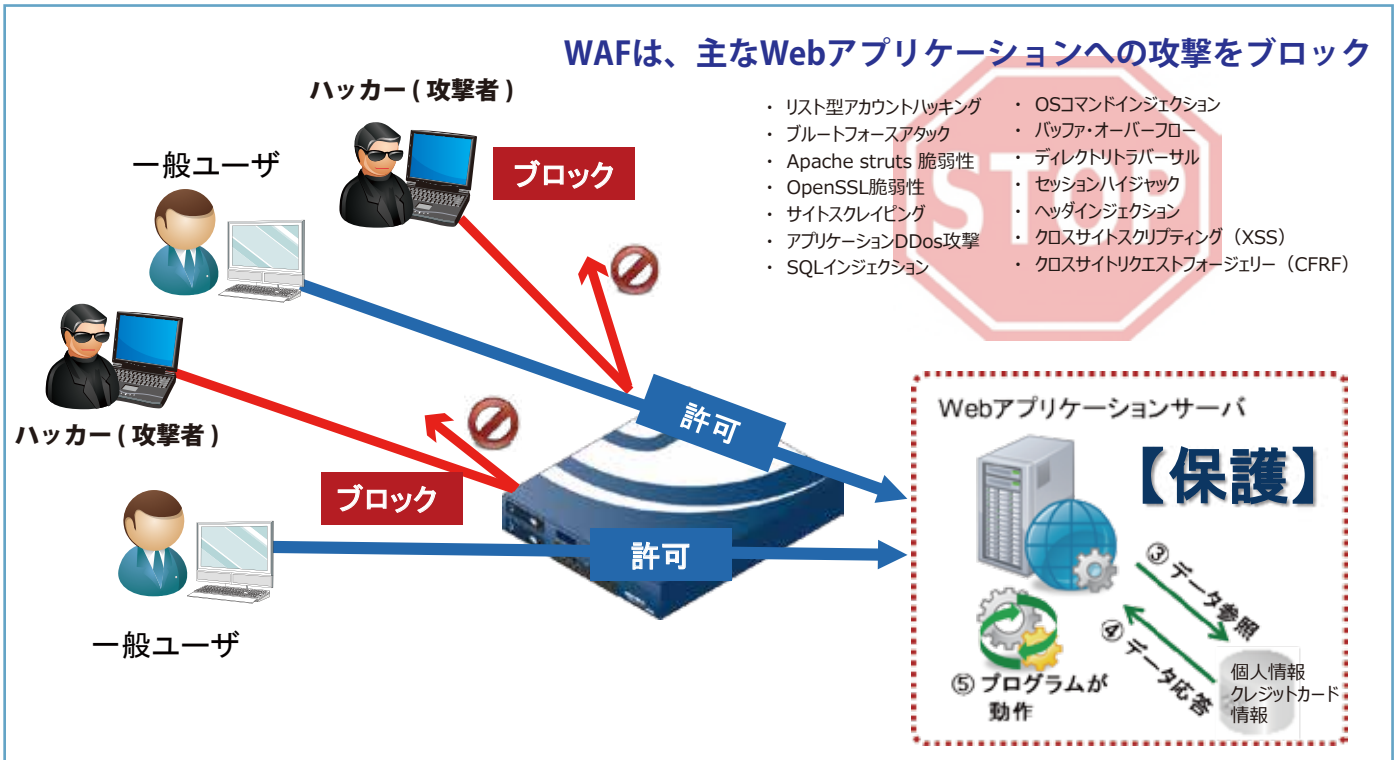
WAFは、主なWebアプリケーションへの攻撃をブロック

ハッカー ( 攻撃者 )

一般ユーザ

ブロック

・ リスト型アカウントハッキング
・ ブルートフォースアタック
・ Apache struts 脆弱性
・ OpenSSL脆弱性
・ サイトスクレイピング
・ アプリケーションDDos攻撃
・ SQLインジェクション

・ OSコマンドインジェクション
・ バッファ・オーバーフロー
・ ディレクトリトラバーサル
・ セッションハイジャック
・ ヘッダインジェクション
・ クロスサイトスクリプティング（XSS）
・ クロスサイトリクエストフォージェリー（CFRF）

STOP

ハッカー ( 攻撃者 )

許可

ブロック

許可

一般ユーザ

Webアプリケーションサーバ

【保護】

③ データ参照

④ データ応答

⑤ プログラムが動作

個人情報
クレジットカード
情報